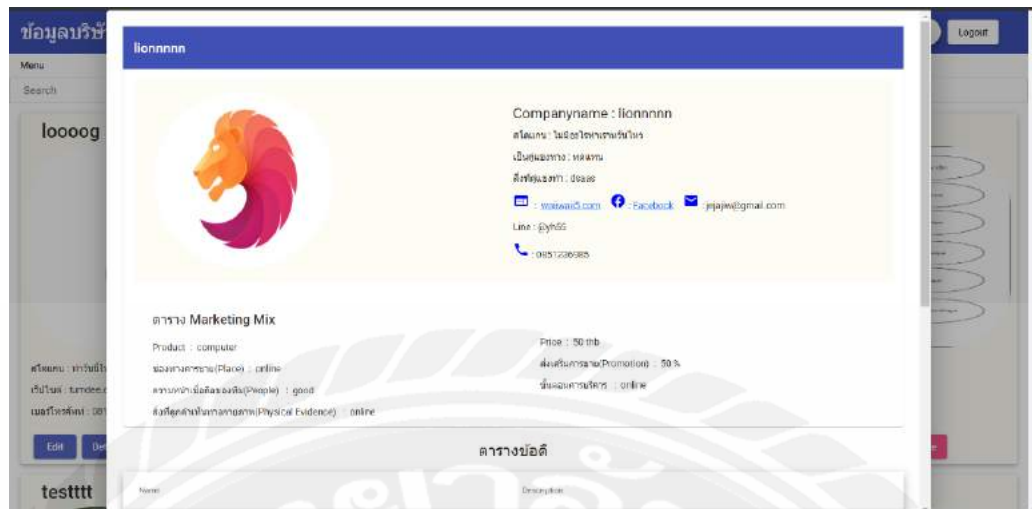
ข้อมูลบริษั
Menu
Search
looog
สโลแกน : ทำวันนี้ใ
เว็บไซต์ : turndee.c
เบอร์โทรศัพท์ : 08
Edit
testttt
Logout

lionnnnn

Companyname : lionnnnn
สโลแกน : ไม่มีอะไรหาเราหวันใหร
เป็นศูนย์ของทาง : หลงทาง
สิ่งที่มุ่งเน้น : dsads
: waiwai5.com Facebook : jejajw@gmail.com
Line : @yh55
: 0851236985

ตาราง Marketing Mix
Product : computer
ช่องทางการขาย(Place) : online
ความหน้าเชื่อถือของพนักงาน(People) : good
สิ่งที่ลูกค้าเห็นทางกายภาพ(Physical Evidence) : online
Price : 50 thb
ส่งเสริมการขาย(Promotion) : 50 %
ขั้นตอนการบริการ : online

ตารางข้อดี
Name
Description